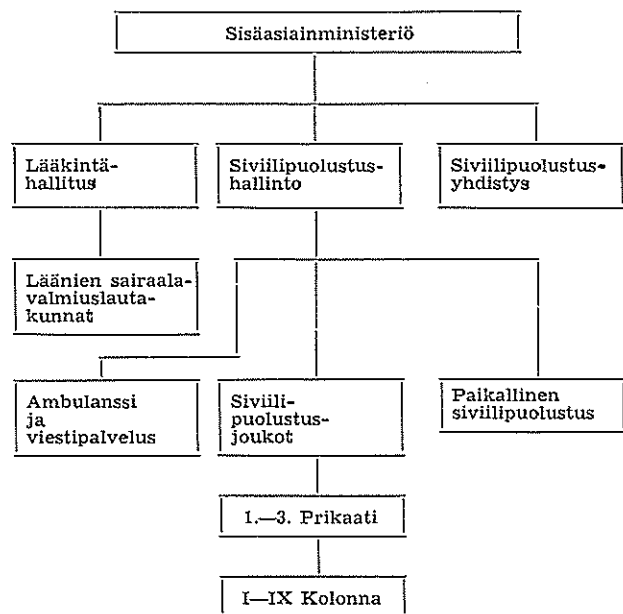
Sisäasiainministeriö

Lääkintähallitus

Siviilipuolustushallinto

Siviilipuolustusyhdistys

Läänien sairaalavalmiuslautakunnat

Ambulanssi ja viestipalvelus

Siviilipuolustusjoukot

Paikallinen siviilipuolustus

1.—3. Prikaati

I—IX Kolonna